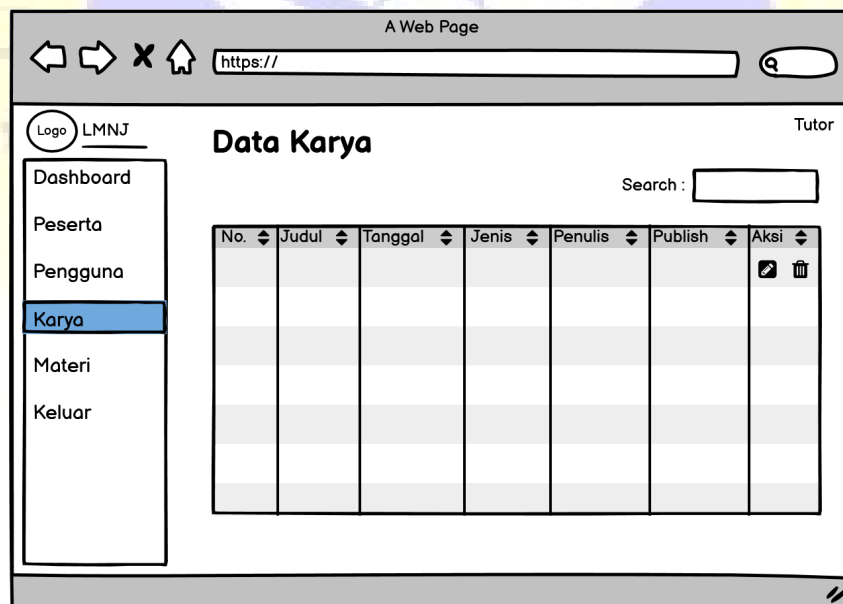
A Web Page

https://

Logo LMNJ

Tutor

Data Karya

Dashboard

Peserta

Pengguna

Karya

Materi

Keluar

Search :

| No. | Judul | Tanggal | Jenis | Penulis | Publish | Aksi |
|---|---|---|---|---|---|---|
| | | | | | | |
| | | | | | | |
| | | | | | | |
| | | | | | | |
| | | | | | | |
| | | | | | | |